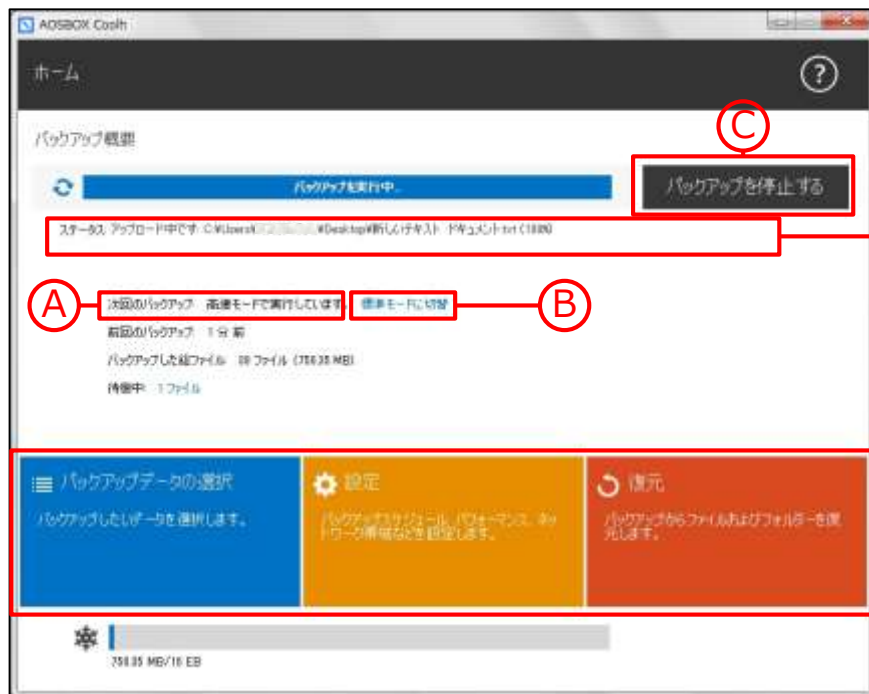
AOSBOX Coolh

ホーム

?

バックアップ概要

C

バックアップを実行中...

バックアップを停止する

ステータス: アップロード中です: C:¥Users¥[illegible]¥Desktop¥新しいテキスト ドキュメント.txt (100%)

A

次回のバックアップ: 高速モードで実行しています。

標準モードに切替

B

前回のバックアップ: 1 分 前

バックアップした総ファイル: 09 ファイル (758.35 MB)

待機中: 1 ファイル

バックアップデータの選択

バックアップしたいデータを選択します。

設定

バックアップスケジュール、パフォーマンス、ネットワーク帯域などを設定します。

復元

バックアップからファイルおよびフォルダーを復元します。

758.35 MB/10 EB